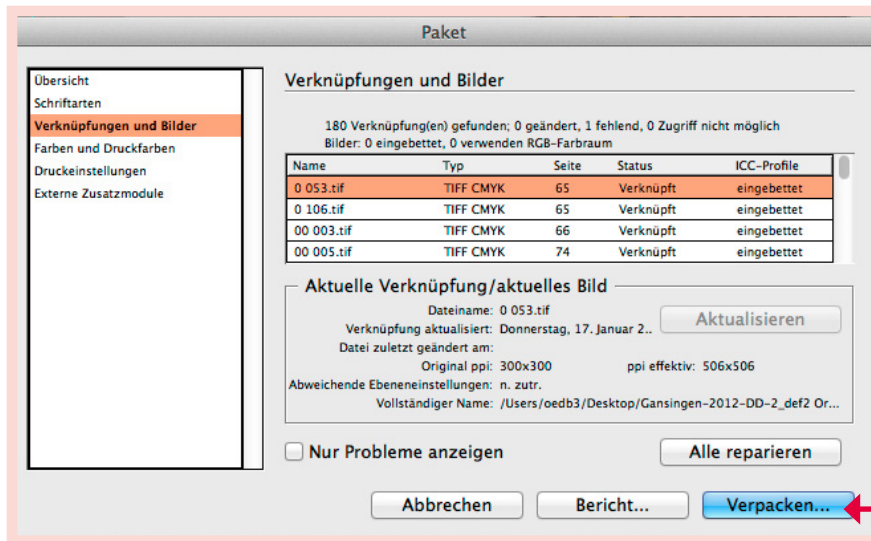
Paket

Übersicht
Schriftarten
Verknüpfungen und Bilder
Farben und Druckfarben
Druckeinstellungen
Externe Zusatzmodule

Verknüpfungen und Bilder

180 Verknüpfung(en) gefunden; 0 geändert, 1 fehlend, 0 Zugriff nicht möglich
Bilder: 0 eingebettet, 0 verwenden RGB-Farbraum

| Name | Typ | Seite | Status | ICC-Profile |
|---|---|---|---|---|
| 0 053.tif | TIFF CMYK | 65 | Verknüpft | eingebettet |
| 0 106.tif | TIFF CMYK | 65 | Verknüpft | eingebettet |
| 00 003.tif | TIFF CMYK | 66 | Verknüpft | eingebettet |
| 00 005.tif | TIFF CMYK | 74 | Verknüpft | eingebettet |

Aktuelle Verknüpfung/aktuelles Bild

Dateiname: 0 053.tif
Verknüpfung aktualisiert: Donnerstag, 17. Januar 2..
Datei zuletzt geändert am:
Original ppi: 300x300
ppi effektiv: 506x506
Abweichende Ebeneneinstellungen: n. zutr.
Vollständiger Name: /Users/oedb3/Desktop/Gansingen-2012-DD-2_def2 Or...

Aktualisieren

Nur Probleme anzeigen

Alle reparieren

Abbrechen
Bericht...
Verpacken...